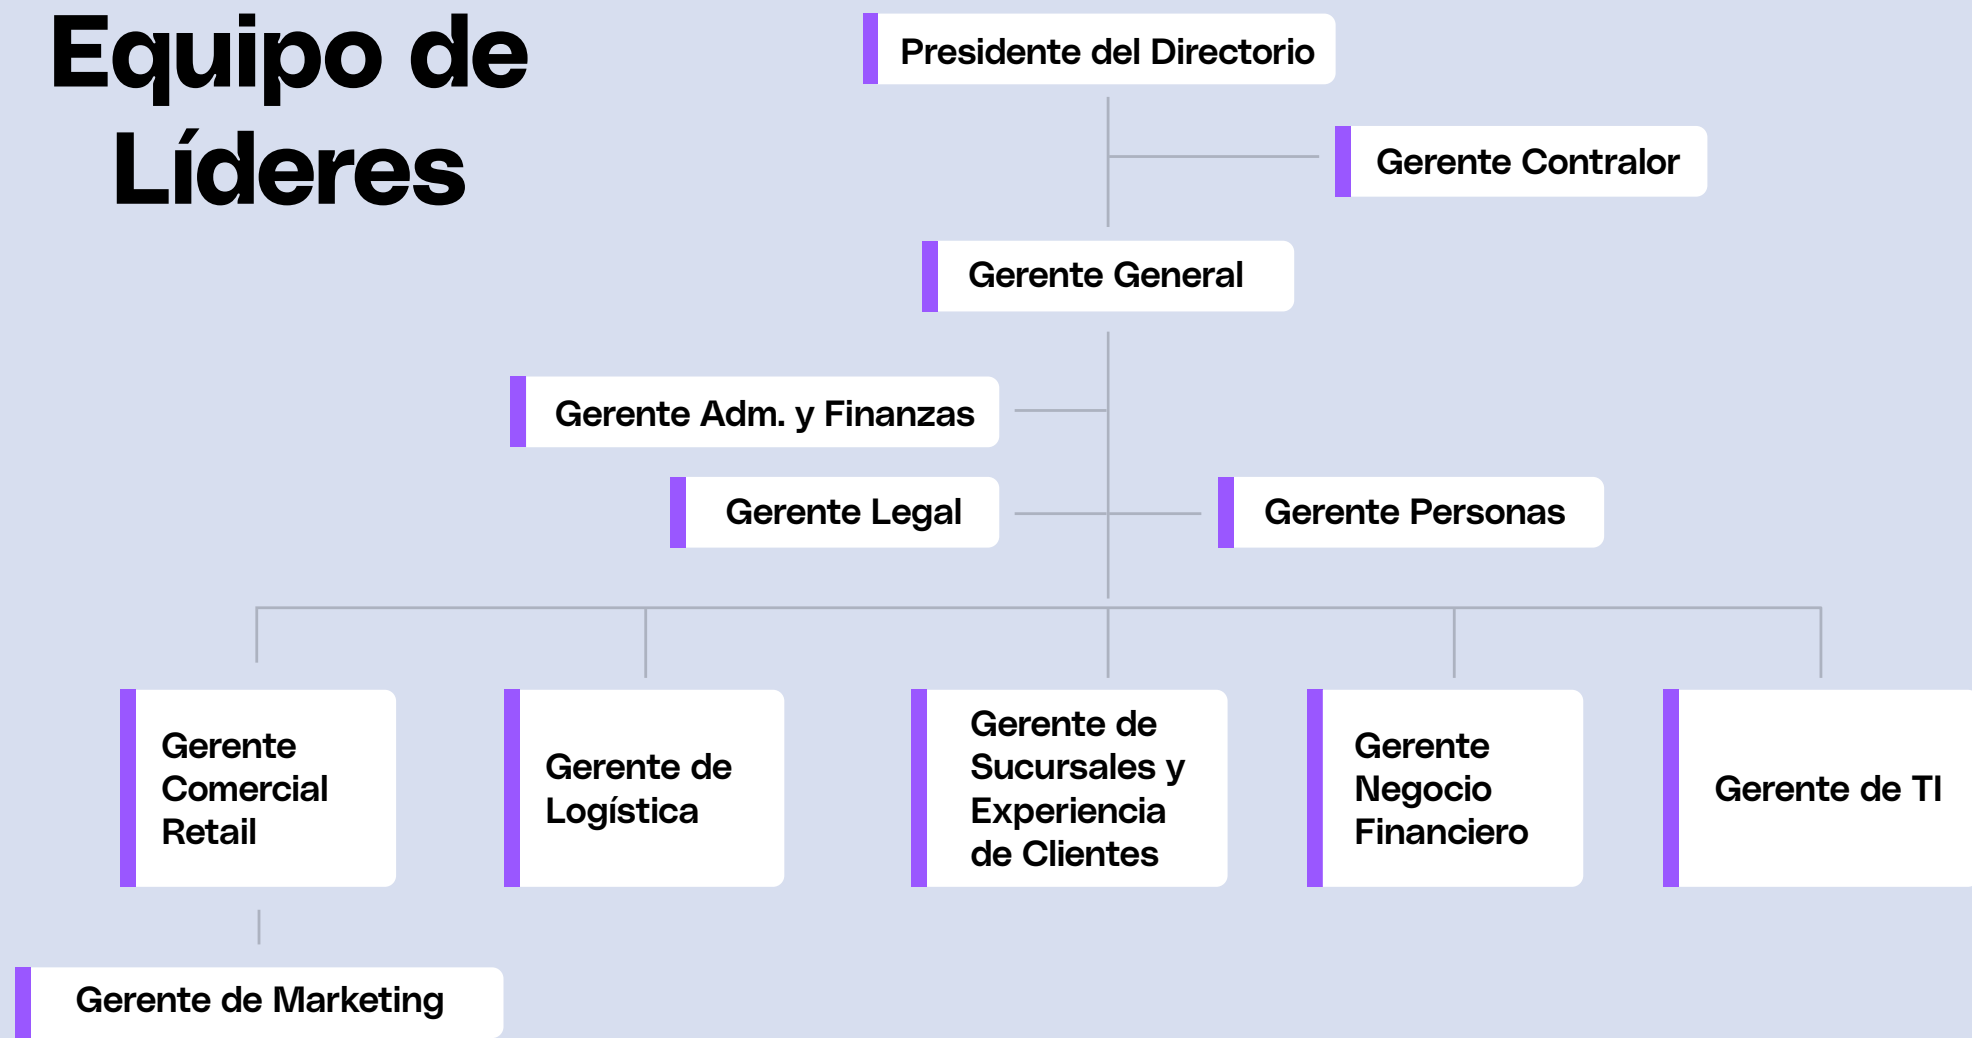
Equipo de Líderes

Presidente del Directorio

Gerente Contralor

Gerente General

Gerente Adm. y Finanzas

Gerente Legal

Gerente Personas

Gerente Comercial Retail

Gerente de Logística

Gerente de Sucursales y Experiencia de Clientes

Gerente Negocio Financiero

Gerente de TI

Gerente de Marketing